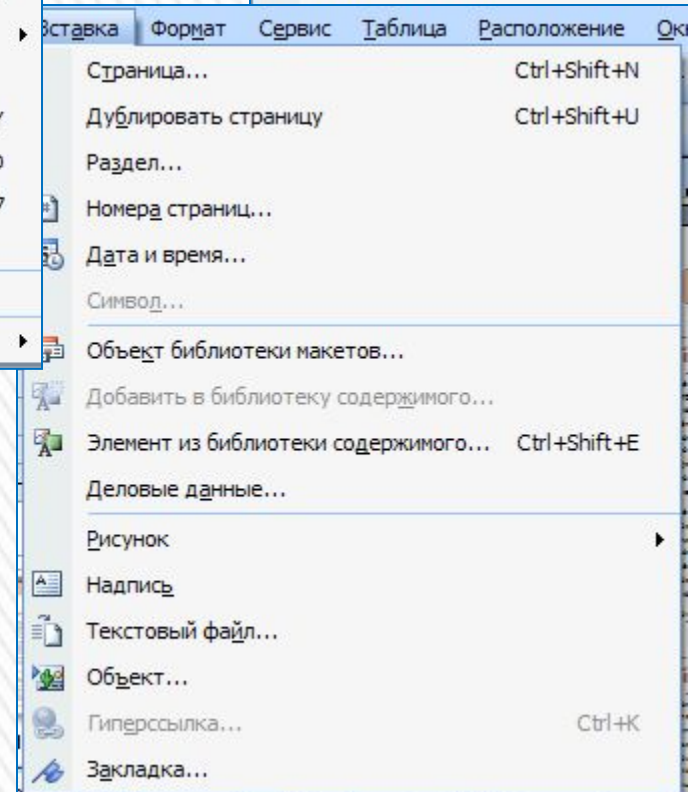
Вставка Формат Сервис Таблица Расположение Ок

Страница... Ctrl+Shift+N
Дублировать страницу Ctrl+Shift+U
Раздел...
Номера страниц...
Дата и время...
Символ...
Объект библиотеки макетов...
Добавить в библиотеку содержимого...
Элемент из библиотеки содержимого... Ctrl+Shift+E
Деловые данные...
Рисунок
Надпись
Текстовый файл...
Объект...
Гиперссылка... Ctrl+K
Закладка...